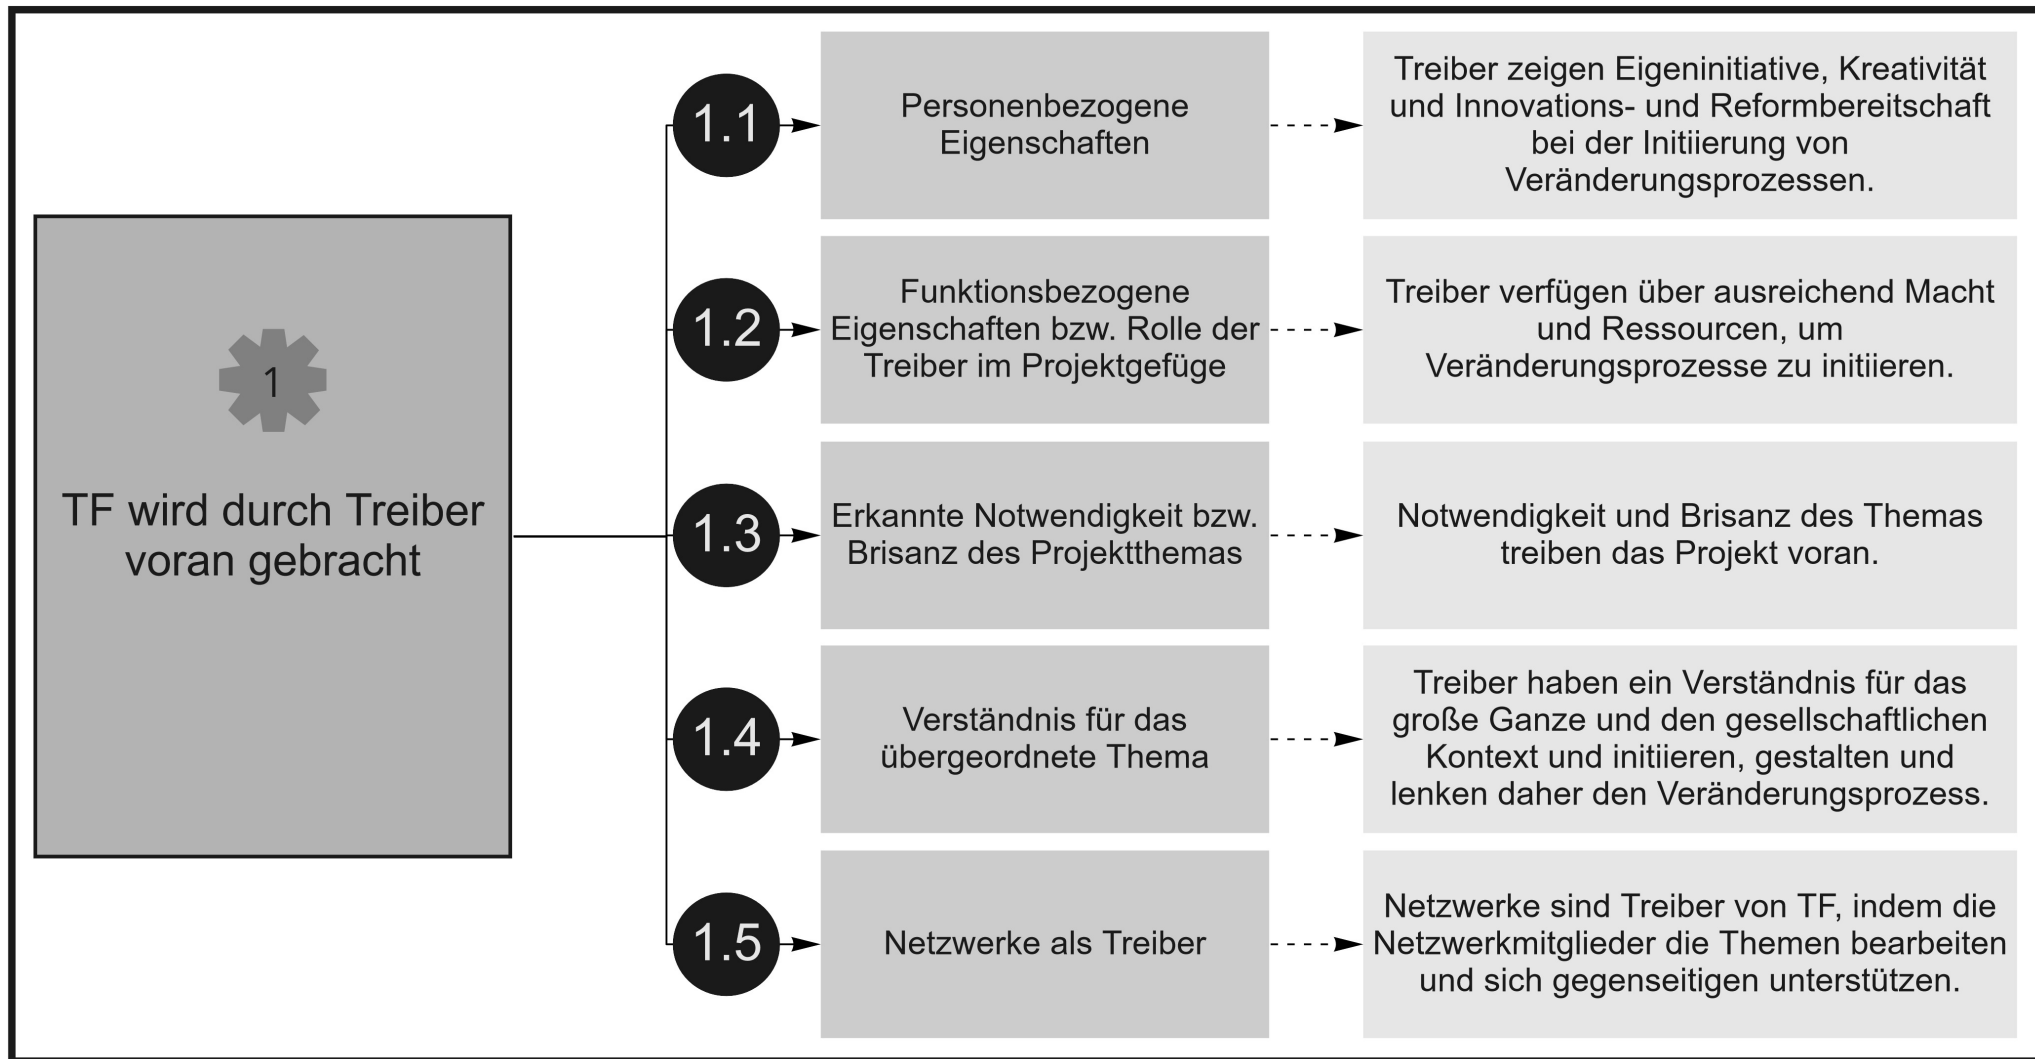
1

TF wird durch Treiber voran gebracht

1.1 Personenbezogene Eigenschaften

Treiber zeigen Eigeninitiative, Kreativität und Innovations- und Reformbereitschaft bei der Initiierung von Veränderungsprozessen.

1.2 Funktionsbezogene Eigenschaften bzw. Rolle der Treiber im Projektgefüge

Treiber verfügen über ausreichend Macht und Ressourcen, um Veränderungsprozesse zu initiieren.

1.3 Erkannte Notwendigkeit bzw. Brisanz des Projektthemas

Notwendigkeit und Brisanz des Themas treiben das Projekt voran.

1.4 Verständnis für das übergeordnete Thema

Treiber haben ein Verständnis für das große Ganze und den gesellschaftlichen Kontext und initiieren, gestalten und lenken daher den Veränderungsprozess.

1.5 Netzwerke als Treiber

Netzwerke sind Treiber von TF, indem die Netzwerkmitglieder die Themen bearbeiten und sich gegenseitigen unterstützen.